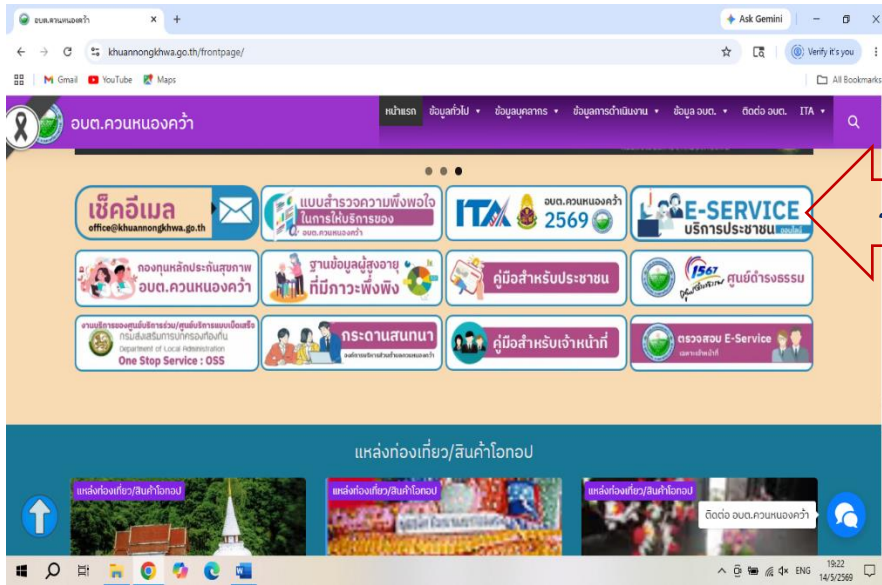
อบต.ควนหนองคว้า ×
Ask Gemini
khuannongkhwa.go.th/frontpage/
Verify it's you
Gmail YouTube Maps
All Bookmarks

อบต.ควนหนองคว้า
หน้าแรก ข้อมูลทั่วไป ข้อมูลบุคลากร ข้อมูลการดำเนินงาน ข้อมูล อบต. ติดต่อ อบต. ITA

เช็คอีเมล
office@khuannongkhwa.go.th
แบบสำรวจความพึงพอใจ ในการให้บริการของ อบต.ควนหนองคว้า
ITA อบต.ควนหนองคว้า 2569
E-SERVICE บริการประชาชน ออนไลน์
กองทุนหลักประกันสุขภาพ อบต.ควนหนองคว้า
ฐานข้อมูลผู้สูงอายุ ที่มีภาวะพึ่งพิง
คู่มือสำหรับประชาชน
1567 ศูนย์ดำรงธรรม
งานบริการของศูนย์บริการร่วม/ศูนย์บริการแบบเบ็ดเสร็จ กรมส่งเสริมการปกครองท้องถิ่น Department of Local Administration One Stop Service : OSS
กระดานสนทนา
คู่มือสำหรับเจ้าหน้าที่
ตรวจสอบ E-Service

แหล่งท่องเที่ยว/สินค้าโอทอป
แหล่งท่องเที่ยว/สินค้าโอทอป
แหล่งท่องเที่ยว/สินค้าโอทอป
แหล่งท่องเที่ยว/สินค้าโอทอป
ติดต่อ อบต.ควนหนองคว้า

ENG 19:22 14/5/2569